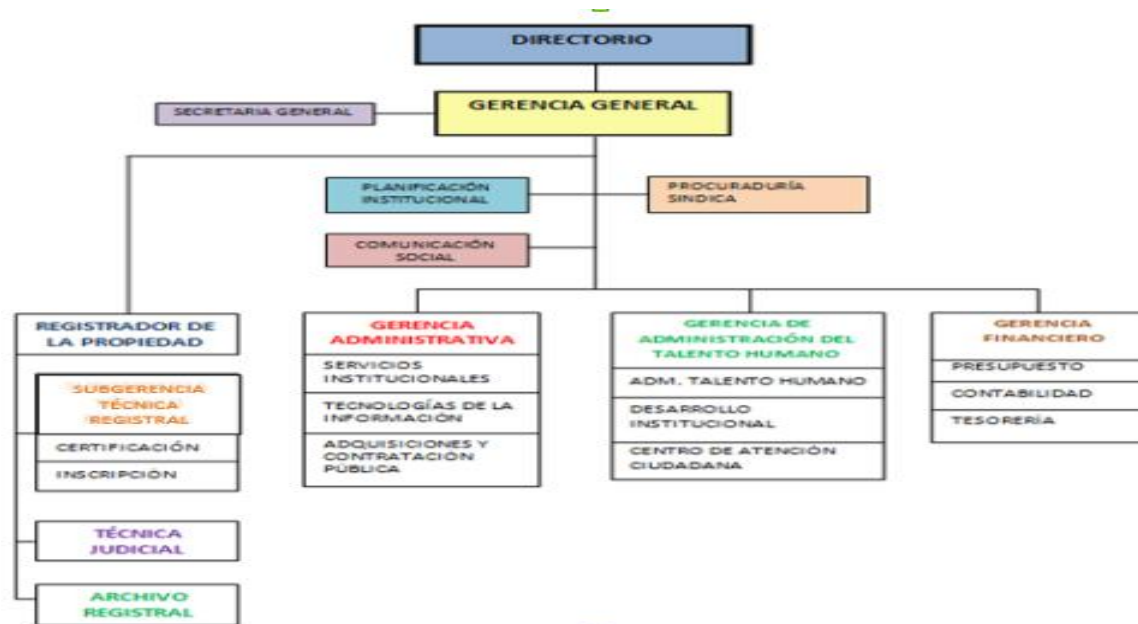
DIRECTORIO

SECRETARIA GENERAL

GERENCIA GENERAL

PLANIFICACIÓN INSTITUCIONAL

PROCURADURÍA SINDICA

COMUNICACIÓN SOCIAL

REGISTRADOR DE LA PROPIEDAD

SUBGERENCIA TÉCNICA REGISTRAL

CERTIFICACIÓN

INSCRIPCIÓN

TÉCNICA JUDICIAL

ARCHIVO REGISTRAL

GERENCIA ADMINISTRATIVA

SERVICIOS INSTITUCIONALES

TECNOLOGÍAS DE LA INFORMACIÓN

ADQUISICIONES Y CONTRATACIÓN PÚBLICA

GERENCIA DE ADMINISTRACIÓN DEL TALENTO HUMANO

ADM. TALENTO HUMANO

DESARROLLO INSTITUCIONAL

CENTRO DE ATENCIÓN CIUDADANA

GERENCIA FINANCIERO

PRESUPUESTO

CONTABILIDAD

TESORERÍA